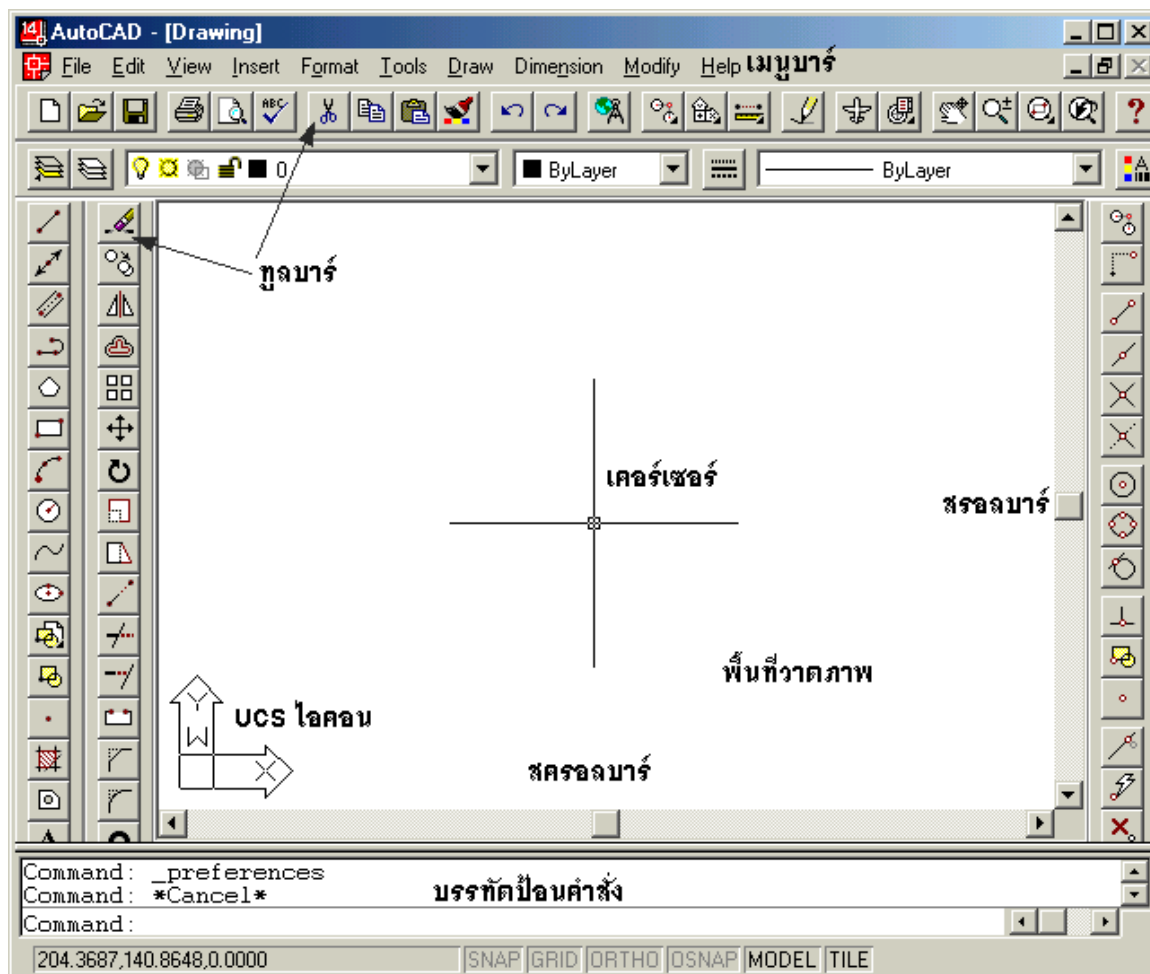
AutoCAD - [Drawing]

File Edit View Insert Format Tools Draw Dimension Modify Help เมนูบาร์

0 ByLayer ByLayer

ทูลบาร์

เคอร์เซอร์

สรอลบาร์

พื้นที่วาดภาพ

UCS ไอคอน

สครอลบาร์

Command: _preferences
Command: *Cancel*
Command:

บรรทัดป้อนคำสั่ง

204.3687,140.8648,0.0000 SNAP GRID ORTHO OSNAP MODEL TILE